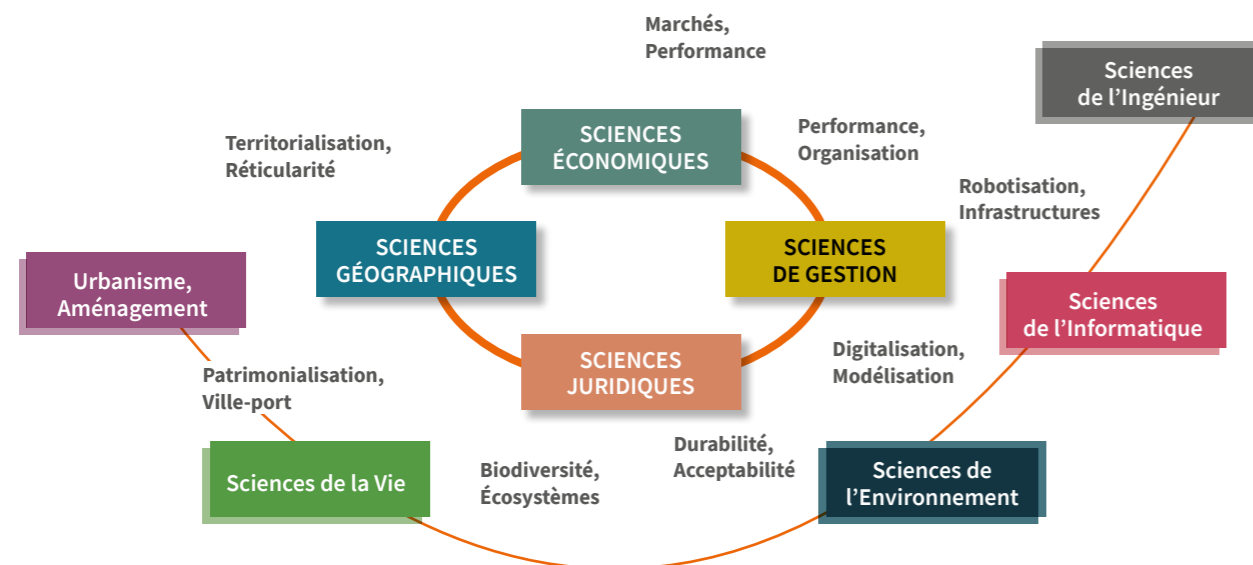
Marchés,
Performance

Sciences
de l'Ingénieur

Territorialisation,
Réticularité

SCIENCES
ÉCONOMIQUES

Performance,
Organisation

Robotisation,
Infrastructures

SCIENCES
GÉOGRAPHIQUES

SCIENCES
DE GESTION

Urbanisme,
Aménagement

Sciences
de l'Informatique

SCIENCES
JURIDIQUES

Digitalisation,
Modélisation

Patrimonialisation,
Ville-port

Durabilité,
Acceptabilité

Sciences de la Vie

Biodiversité,
Écosystèmes

Sciences de
l'Environnement